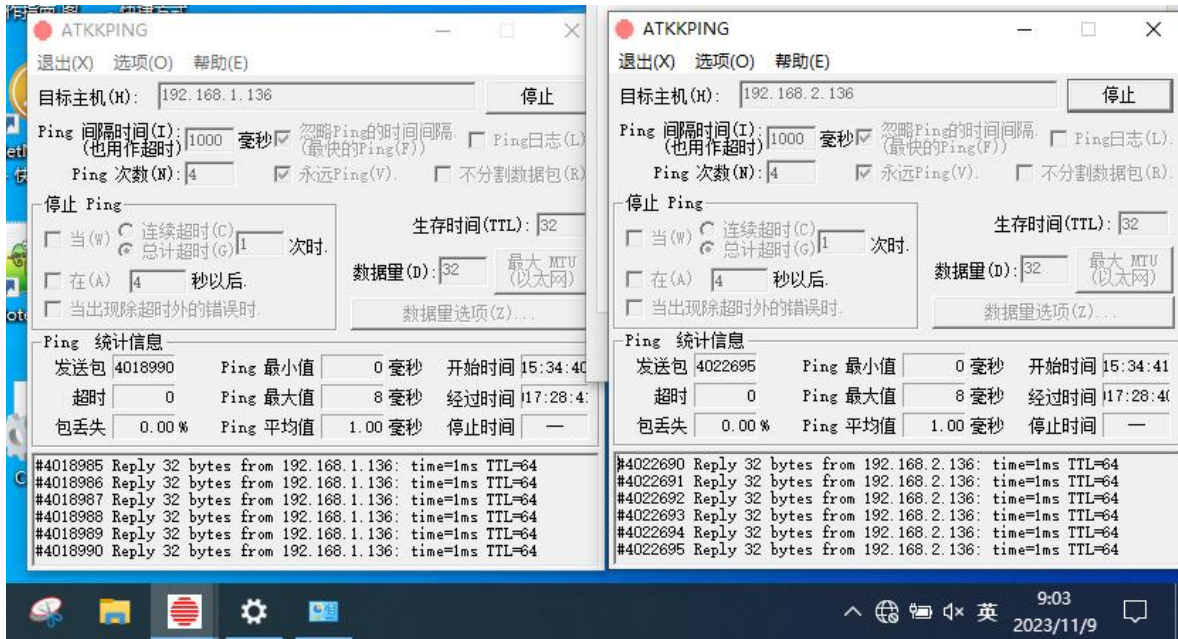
ATKKPING

退出(X) 选项(O) 帮助(E)

目标主机(H): 192.168.1.136

停止

Ping 间隔时间(I): (也用作超时) 1000 毫秒 忽略Ping的时间间隔 (最快的Ping(F)) Ping日志(L)

Ping 次数(N): 4 永远Ping(V). 不分割数据包(R)

停止 Ping

当(W) 连续超时(C) 总计超时(G) 1 次时.

在(A) 4 秒以后.

当出现除超时外的错误时.

生存时间(TTL): 32

数据里(D): 32 最大 MTU (以太网)

数据里选项(Z)...

Ping 统计信息

| 发送包 | 4018990 | Ping 最小值 | 0 毫秒 | 开始时间 | 15:34:40 |
|---|---|---|---|---|---|
| 超时 | 0 | Ping 最大值 | 8 毫秒 | 经过时间 | 17:28:4 |
| 包丢失 | 0.00 % | Ping 平均值 | 1.00 毫秒 | 停止时间 | — |

#4018985 Reply 32 bytes from 192.168.1.136: time=1ms TTL=64
#4018986 Reply 32 bytes from 192.168.1.136: time=1ms TTL=64
#4018987 Reply 32 bytes from 192.168.1.136: time=1ms TTL=64
#4018988 Reply 32 bytes from 192.168.1.136: time=1ms TTL=64
#4018989 Reply 32 bytes from 192.168.1.136: time=1ms TTL=64
#4018990 Reply 32 bytes from 192.168.1.136: time=1ms TTL=64

ATKKPING

退出(X) 选项(O) 帮助(E)

目标主机(H): 192.168.2.136

停止

Ping 间隔时间(I): (也用作超时) 1000 毫秒 忽略Ping的时间间隔 (最快的Ping(F)) Ping日志(L).

Ping 次数(N): 4 永远Ping(V). 不分割数据包(R).

停止 Ping

当(W) 连续超时(C) 总计超时(G) 1 次时.

在(A) 4 秒以后.

当出现除超时外的错误时.

生存时间(TTL): 32

数据里(D): 32 最大 MTU (以太网)

数据里选项(Z)...

Ping 统计信息

| 发送包 | 4022695 | Ping 最小值 | 0 毫秒 | 开始时间 | 15:34:41 |
|---|---|---|---|---|---|
| 超时 | 0 | Ping 最大值 | 8 毫秒 | 经过时间 | 17:28:4 |
| 包丢失 | 0.00 % | Ping 平均值 | 1.00 毫秒 | 停止时间 | — |

#4022690 Reply 32 bytes from 192.168.2.136: time=1ms TTL=64
#4022691 Reply 32 bytes from 192.168.2.136: time=1ms TTL=64
#4022692 Reply 32 bytes from 192.168.2.136: time=1ms TTL=64
#4022693 Reply 32 bytes from 192.168.2.136: time=1ms TTL=64
#4022694 Reply 32 bytes from 192.168.2.136: time=1ms TTL=64
#4022695 Reply 32 bytes from 192.168.2.136: time=1ms TTL=64

英 9:03 2023/11/9